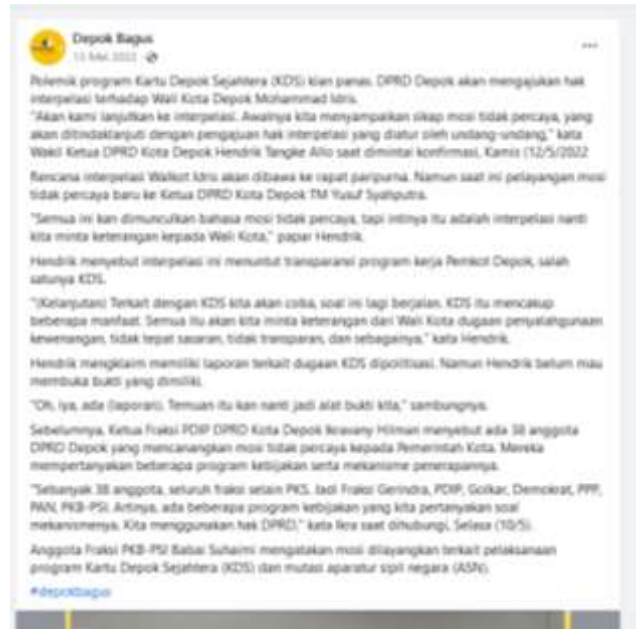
Depok Bagus
13 Mei 2022 · 

Polemik program Kartu Depok Sejahtera (KDS) kian panas. DPRD Depok akan mengajukan hak interpelasi terhadap Wali Kota Depok Mohammad Idris.
"Akan kami lanjutkan ke interpelasi. Awalnya kita menyampaikan sikap mosi tidak percaya, yang akan ditindaklanjuti dengan pengajuan hak interpelasi yang diatur oleh undang-undang," kata Wakil Ketua DPRD Kota Depok Hendrik Tangke Allo saat dimintai konfirmasi, Kamis (12/5/2022

Rencana interpelasi Walkot Idris akan dibawa ke rapat paripurna. Namun saat ini pelayangan mosi tidak percaya baru ke Ketua DPRD Kota Depok TM Yusuf Syahputra.

"Semua ini kan dimunculkan bahasa mosi tidak percaya, tapi intinya itu adalah interpelasi nanti kita minta keterangan kepada Wali Kota," papar Hendrik.

Hendrik menyebut interpelasi ini menuntut transparansi program kerja Pemkot Depok, salah satunya KDS.

"(Kelanjutan) Terkait dengan KDS kita akan coba, soal ini lagi berjalan. KDS itu mencakup beberapa manfaat. Semua itu akan kita minta keterangan dari Wali Kota dugaan penyalahgunaan kewenangan, tidak tepat sasaran, tidak transparan, dan sebagainya," kata Hendrik.

Hendrik mengklaim memiliki laporan terkait dugaan KDS dipolitisasi. Namun Hendrik belum mau membuka bukti yang dimiliki.

"Oh, iya, ada (laporan). Temuan itu kan nanti jadi alat bukti kita," sambungnya.

Sebelumnya, Ketua Fraksi PDIP DPRD Kota Depok Ikravany Hilman menyebut ada 38 anggota DPRD Depok yang mencanangkan mosi tidak percaya kepada Pemerintah Kota. Mereka mempertanyakan beberapa program kebijakan serta mekanisme penerapannya.

"Sebanyak 38 anggota, seluruh fraksi selain PKS. Jadi Fraksi Gerindra, PDIP, Golkar, Demokrat, PPP, PAN, PKB-PSI. Artinya, ada beberapa program kebijakan yang kita pertanyakan soal mekanismenya. Kita menggunakan hak DPRD," kata Ikra saat dihubungi, Selasa (10/5).

Anggota Fraksi PKB-PSI Babai Suhaimi mengatakan mosi dilayangkan terkait pelaksanaan program Kartu Depok Sejahtera (KDS) dan mutasi aparatur sipil negara (ASN).

#depokbagus